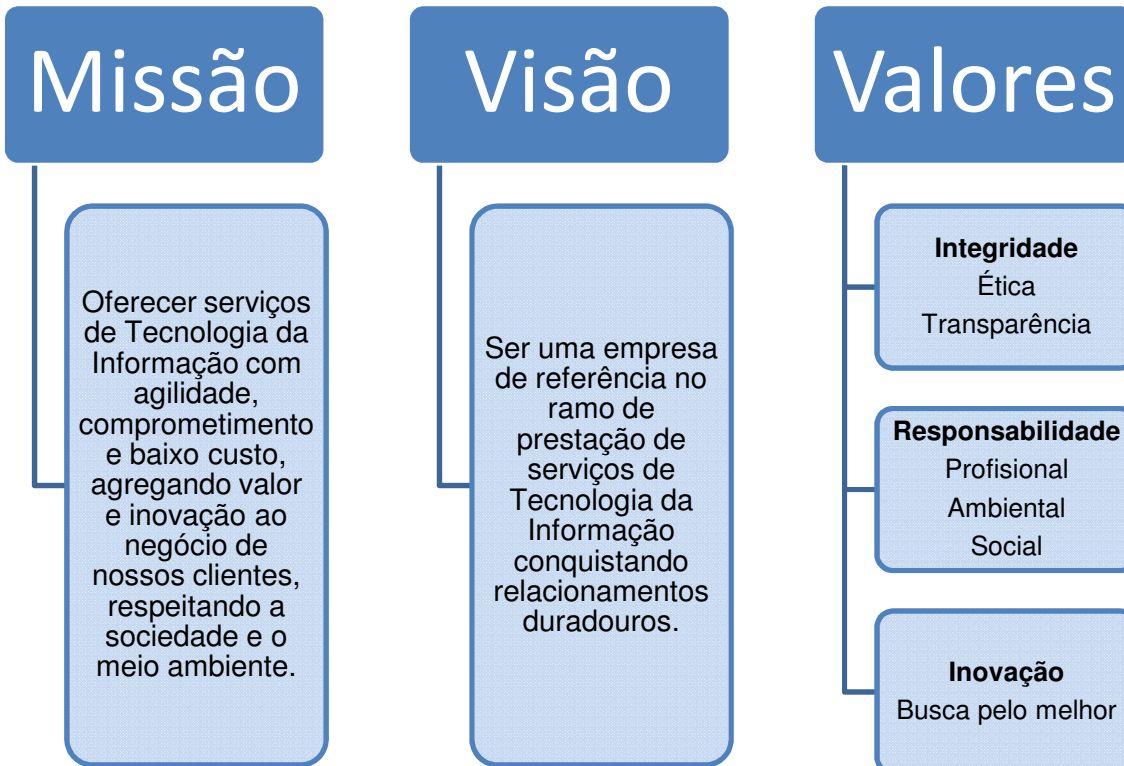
Missão

Oferecer serviços de Tecnologia da Informação com agilidade, comprometimento e baixo custo, agregando valor e inovação ao negócio de nossos clientes, respeitando a sociedade e o meio ambiente.

Visão

Ser uma empresa de referência no ramo de prestação de serviços de Tecnologia da Informação conquistando relacionamentos duradouros.

Valores

**Integridade**
Ética
Transparência

**Responsabilidade**
Profisional
Ambiental
Social

**Inovação**
Busca pelo melhor